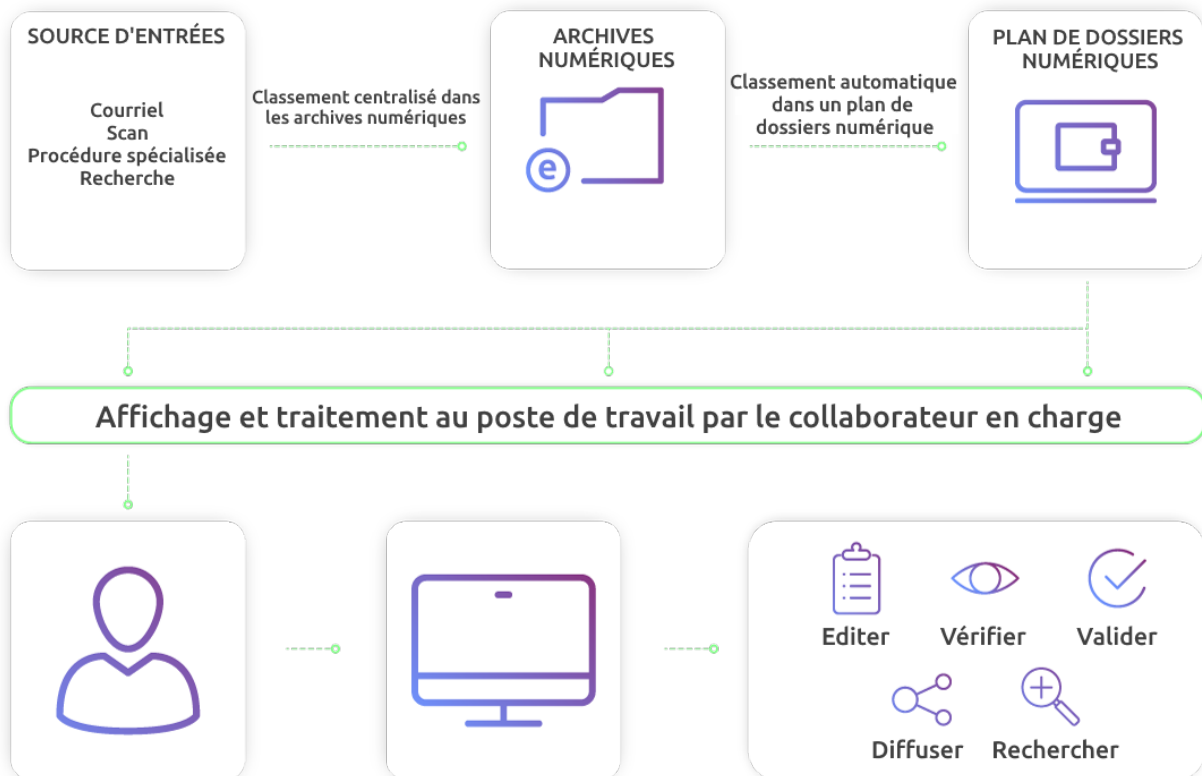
SOURCE D'ENTRÉES

Courriel
Scan
Procédure spécialisée
Recherche

Classement centralisé dans les archives numériques

ARCHIVES NUMÉRIQUES

e

Classement automatique dans un plan de dossiers numérique

PLAN DE DOSSIERS NUMÉRIQUES

Affichage et traitement au poste de travail par le collaborateur en charge

Editer
Vérifier
Valider
Diffuser
Rechercher